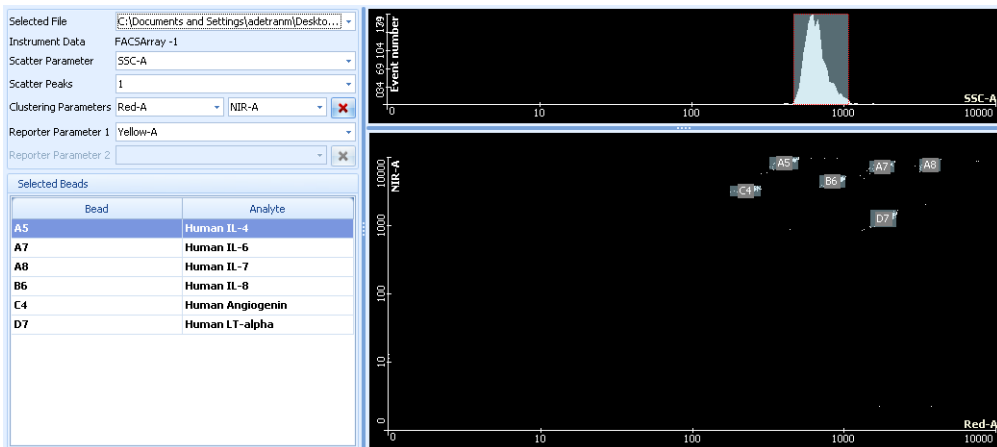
Selected File C:\Documents and Settings\adetranm\Deskto...
Instrument Data FACSArray -1
Scatter Parameter SSC-A
Scatter Peaks 1
Clustering Parameters Red-A NIR-A
Reporter Parameter 1 Yellow-A
Reporter Parameter 2

Selected Beads

| Bead | Analyte |
|---|---|
| A5 | Human IL-4 |
| A7 | Human IL-6 |
| A8 | Human IL-7 |
| B6 | Human IL-8 |
| C4 | Human Angiogenin |
| D7 | Human LT-alpha |

Event number
0 34 69 104 139
0 10 100 1000 10000
SSC-A

NIR-A
0 10 100 1000 10000
A5 A7 A8 C4 B6 D7
0 10 100 1000 10000
Red-A